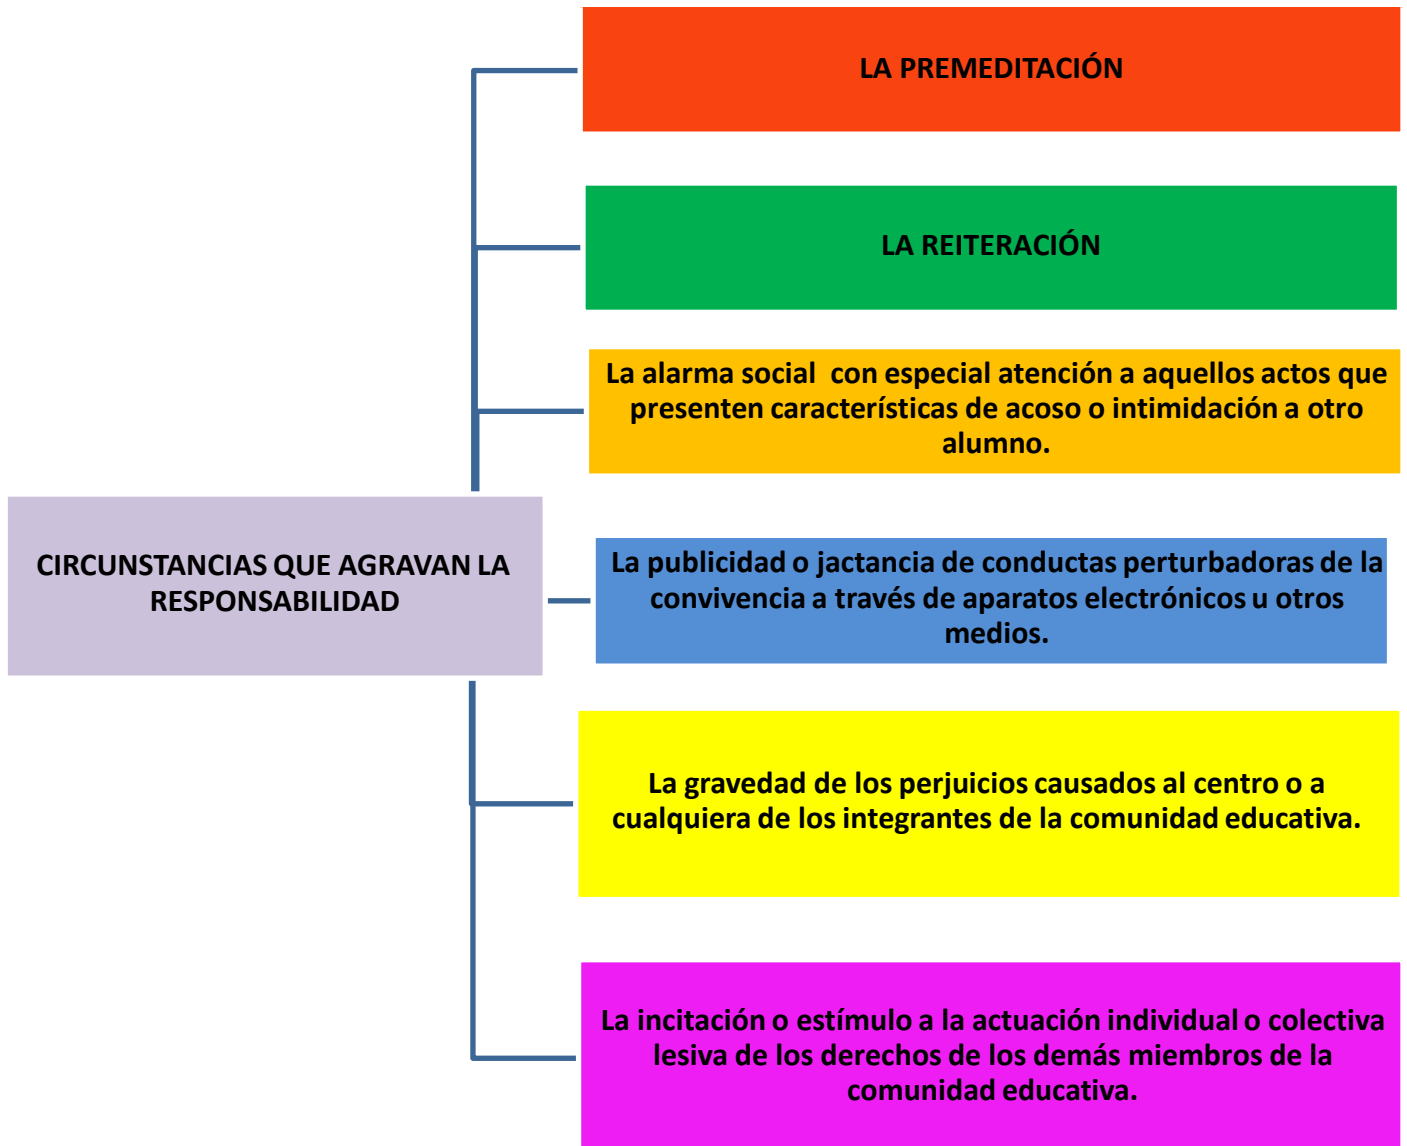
CIRCUNSTANCIAS QUE AGRAVAN LA RESPONSABILIDAD

LA PREMEDITACIÓN

LA REITERACIÓN

La alarma social con especial atención a aquellos actos que presenten características de acoso o intimidación a otro alumno.

La publicidad o jactancia de conductas perturbadoras de la convivencia a través de aparatos electrónicos u otros medios.

La gravedad de los perjuicios causados al centro o a cualquiera de los integrantes de la comunidad educativa.

La incitación o estímulo a la actuación individual o colectiva lesiva de los derechos de los demás miembros de la comunidad educativa.